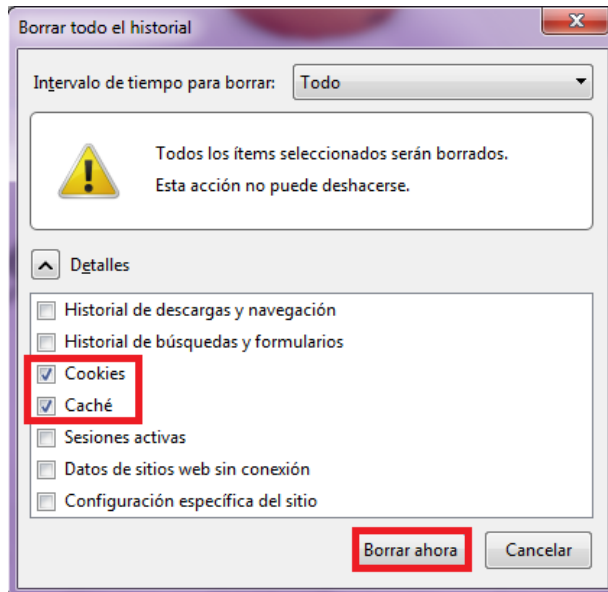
Borrar todo el historial

Intervalo de tiempo para borrar: Todo

Todos los ítems seleccionados serán borrados.
Esta acción no puede deshacerse.

Detalles

Historial de descargas y navegación
Historial de búsquedas y formularios
Cookies
Caché
Sesiones activas
Datos de sitios web sin conexión
Configuración específica del sitio

Borrar ahora
Cancelar